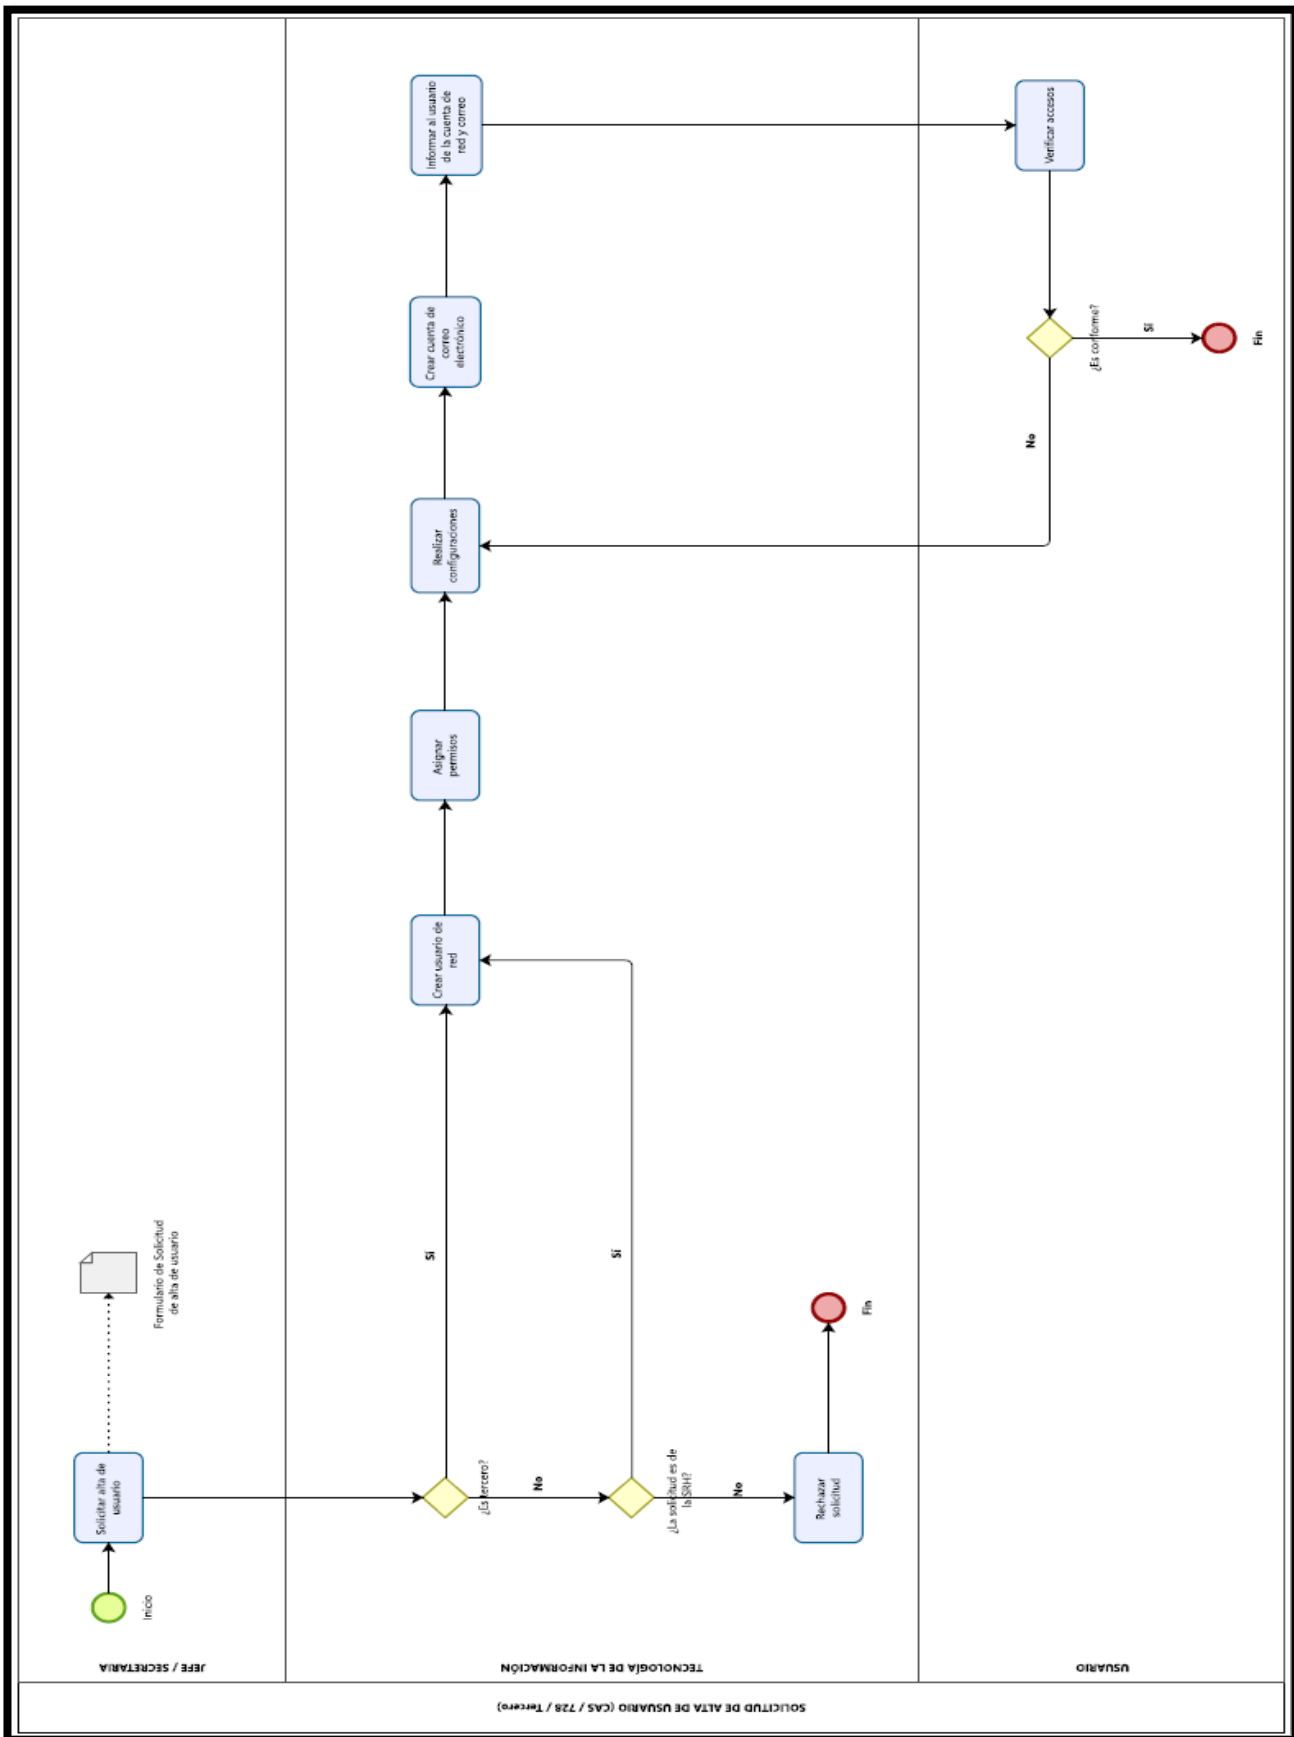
SOLICITUD DE ALTA DE USUARIO (CAS / 728 / Tercero)

JEFE / SECRETARIA

TECNOLOGÍA DE LA INFORMACIÓN

USUARIO

Inicio

Solicitar alta de usuario

Formulario de Solicitud de alta de usuario

¿Es tercero?

Sí

No

¿La solicitud es de la SRH?

Sí

No

Rechazar solicitud

Fin

Crear usuario de red

Asignar permisos

Realizar configuraciones

Crear cuenta de correo electrónico

Informar al usuario de la cuenta de red y correo

Verificar accesos

¿Es conforme?

Sí

Fin

No